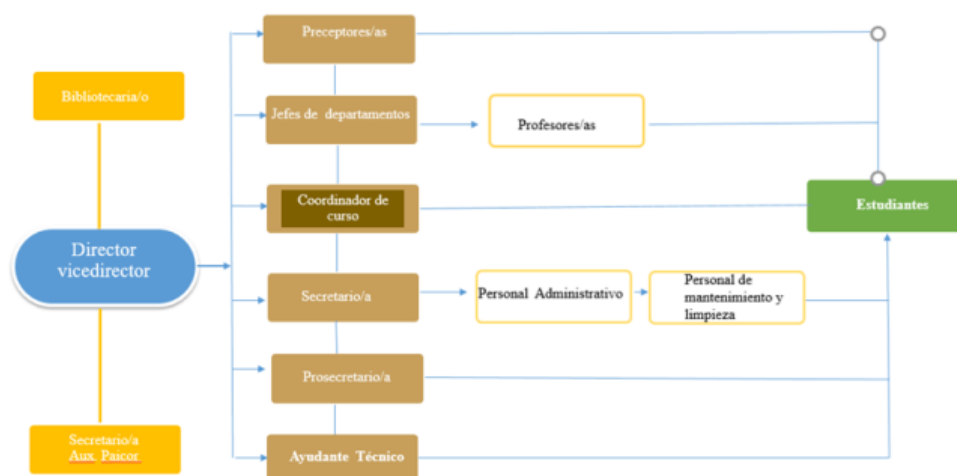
Bibliotecaria/o

Director vicedirector

Secretario/a Aux. Paicor

Preceptores/as

Jefes de departamentos

Profesores/as

Coordinador de curso

Estudiantes

Secretario/a

Personal Administrativo

Personal de mantenimiento y limpieza

Prosecretario/a

Ayudante Técnico